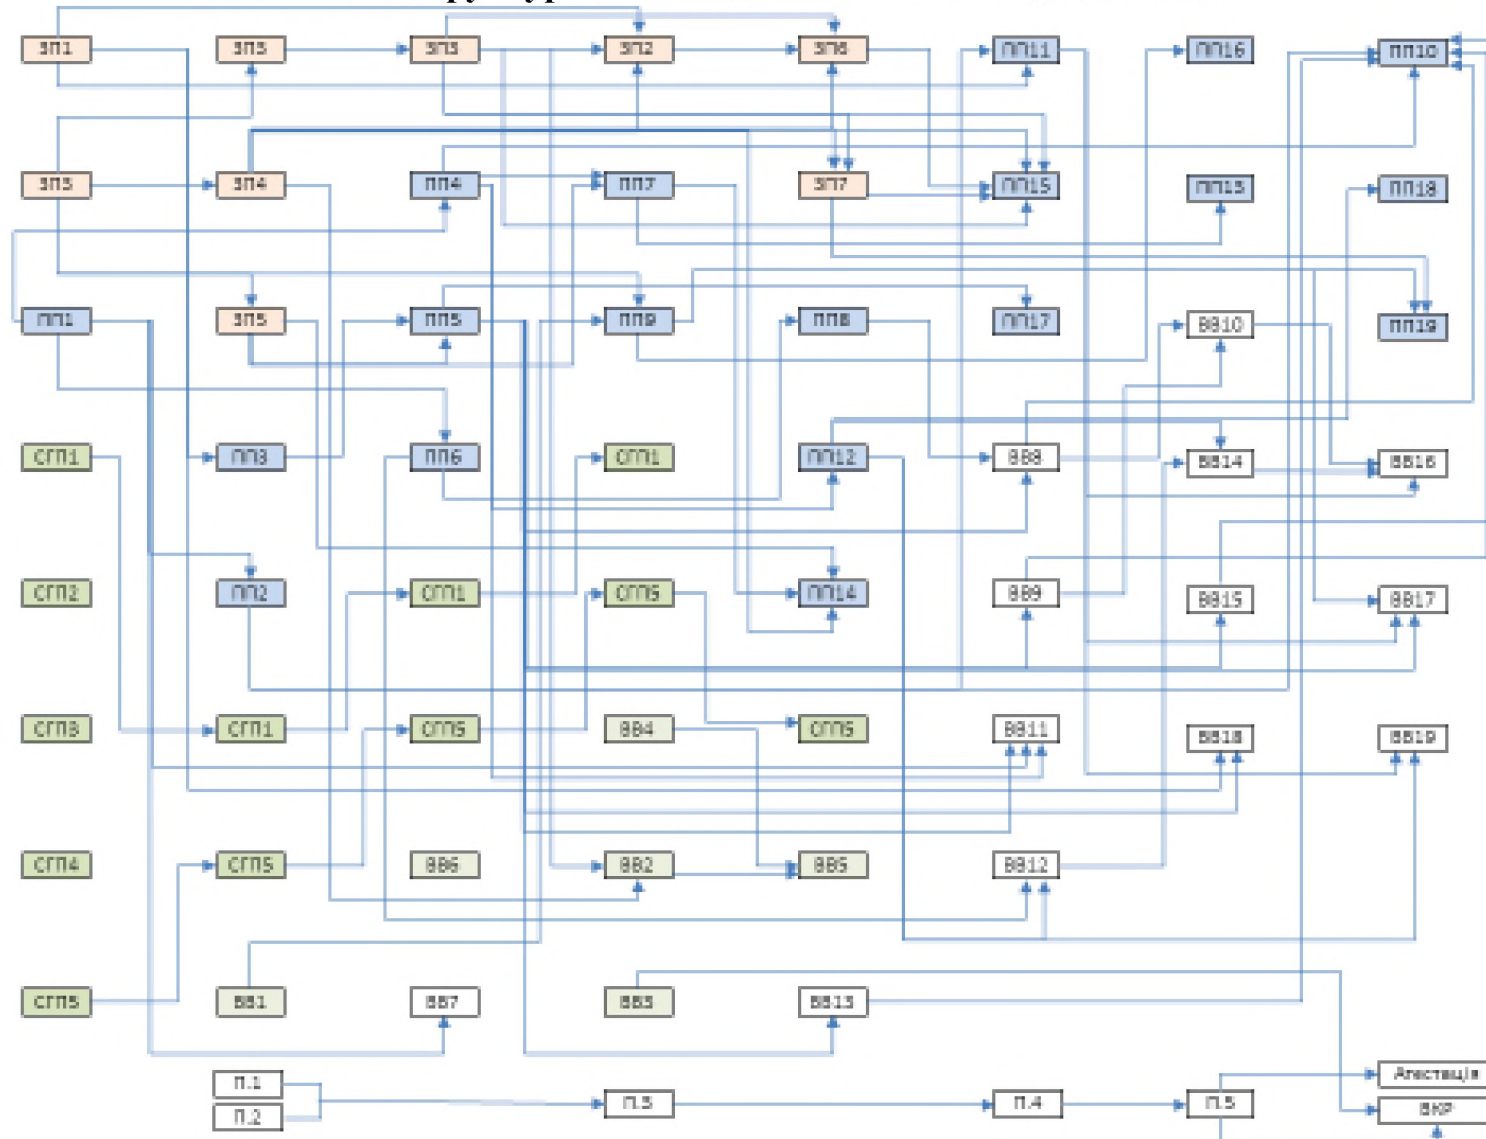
ЗП1
ЗП5
ЗП3
ЗП2
ЗП6
ПП11
ПП16
ПП10
ЗП3
ЗП4
ПП4
ПП7
ЗП7
ПП15
ПП13
ПП18
ПП1
ЗП5
ПП5
ПП9
ПП8
ПП17
ВВ10
ПП19
СГП1
ПП3
ПП6
СГП1
ПП12
ВВ8
ВВ14
ВВ16
СГП2
ПП2
СГП1
СГП5
ПП14
ВВ9
ВВ15
ВВ17
СГП3
СГП1
СГП5
ВВ4
СГП5
ВВ11
ВВ18
ВВ19
СГП4
СГП5
ВВ6
ВВ2
ВВ5
ВВ12
СГП5
ВВ1
ВВ7
ВВ3
ВВ13
П.1
П.2
П.3
П.4
П.5
Атестація
ВКР